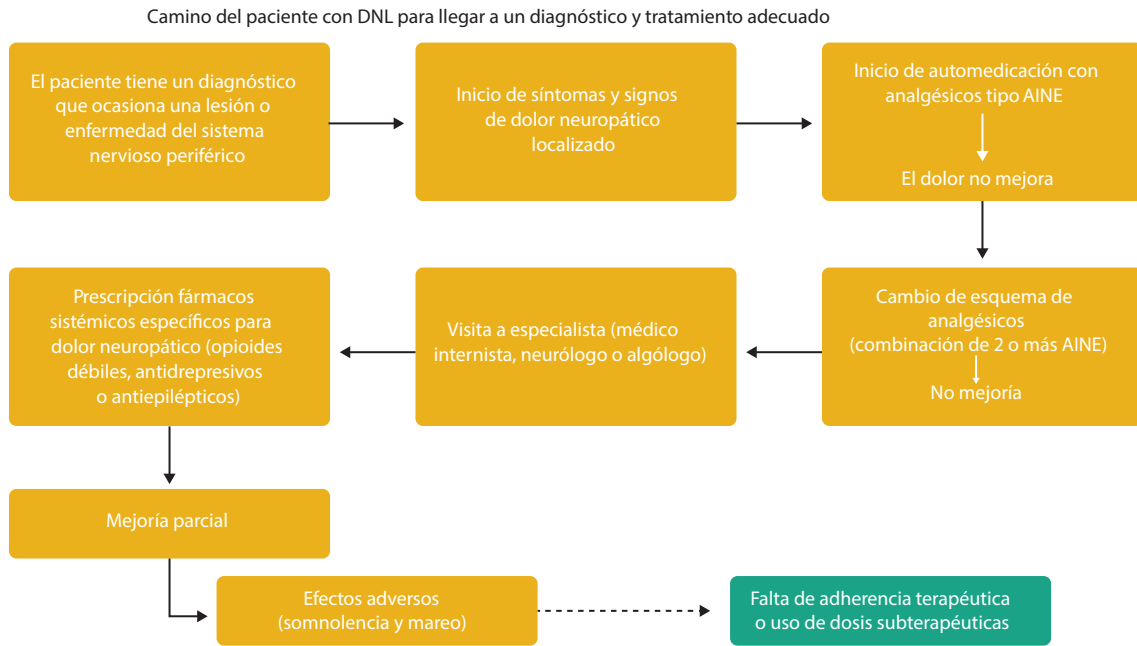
Camino del paciente con DNL para llegar a un diagnóstico y tratamiento adecuado

El paciente tiene un diagnóstico que ocasiona una lesión o enfermedad del sistema nervioso periférico

Inicio de síntomas y signos de dolor neuropático localizado

Inicio de automedicación con analgésicos tipo AINE

El dolor no mejora

Cambio de esquema de analgésicos (combinación de 2 o más AINE)

No mejoría

Visita a especialista (médico internista, neurólogo o algólogo)

Prescripción fármacos sistémicos específicos para dolor neuropático (opioides débiles, antidrepresivos o antiepilépticos)

Mejoría parcial

Efectos adversos (somnolencia y mareo)

Falta de adherencia terapéutica o uso de dosis subterapéuticas